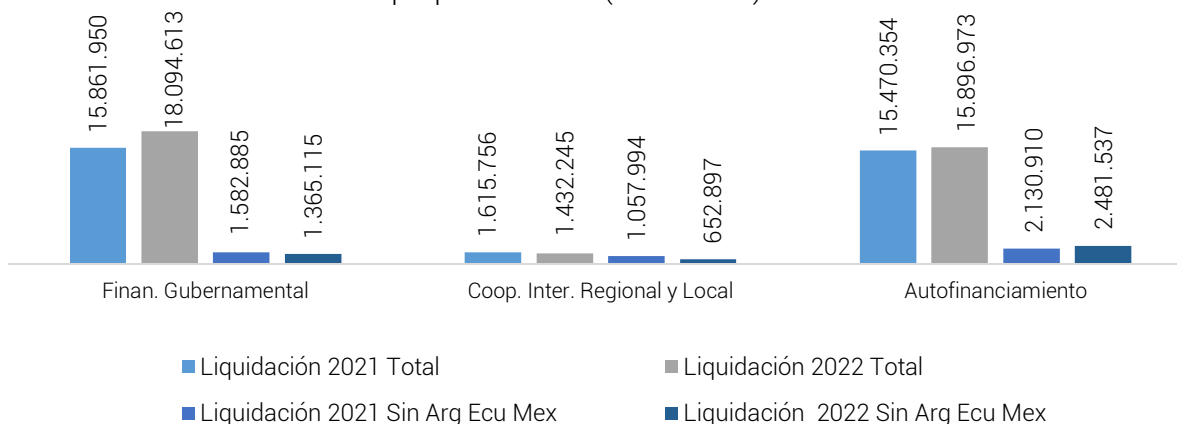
15.861.950
18.094.613
1.582.885
1.365.115
1.615.756
1.432.245
1.057.994
652.897
15.470.354
15.896.973
2.130.910
2.481.537

Finan. Gubernamental
Coop. Inter. Regional y Local
Autofinanciamiento

Liquidación 2021 Total
Liquidación 2022 Total
Liquidación 2021 Sin Arg Ecu Mex
Liquidación 2022 Sin Arg Ecu Mex